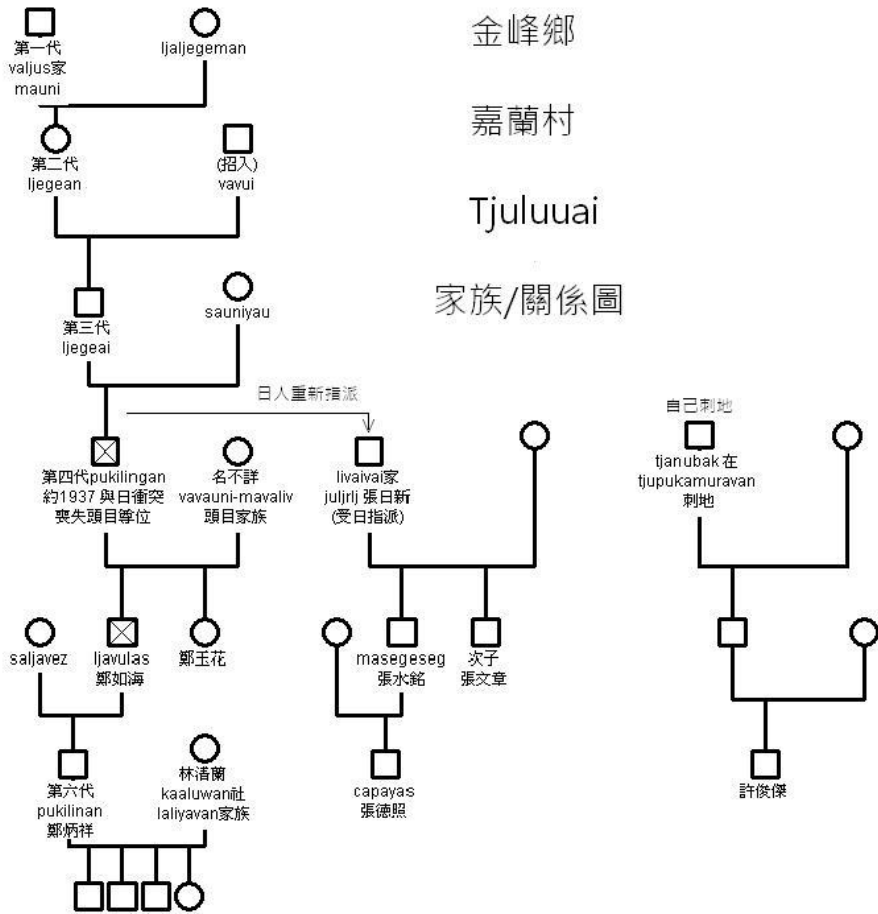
金峰鄉

嘉蘭村

Tjuluuai

家族/關係圖

第一代
valjus家
mauni

ljaljegeman

第二代
ljegean

(招入)
vavui

第三代
ljegeai

sauniyau

日人重新指派

第四代pukilingan
約1937 與日衝突
喪失頭目等位

名不詳
vavauni-mavaliv
頭目家族

livaivai家
juljrlj 張日新
(受日指派)

自己刺地

tjanubak在
tjupukamuravan
刺地

saljavez

ljavulas
鄭如海

鄭玉花

masegeseg
張水銘

次子
張文章

第六代
pukilinan
鄭炳祥

林清蘭
kaaluwan社
laliyavan家族

capayas
張德照

許俊傑